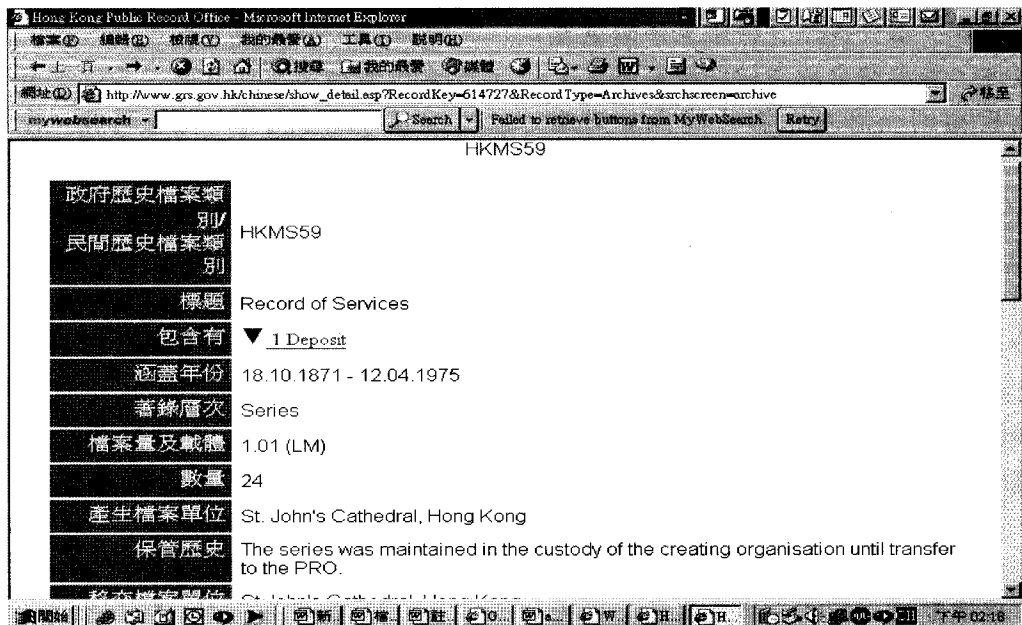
Hong Kong Public Record Office - Microsoft Internet Explorer

檔案(F) 編輯(E) 檢視(V) 我的最愛(A) 工具(T) 說明(H)

上一頁 搜尋 我的最愛 媒體

網址(D) http://www.grs.gov.hk/chinese/show_detail.asp?RecordKey=614727&RecordType=Archives&srchscreen=archive 移至

mywebsearch Search Failed to retrieve buttons from MyWebSearch. Retry

HKMS59

| | |
|---|---|
| 政府歷史檔案類別/民間歷史檔案類別 | HKMS59 |
| 標題 | Record of Services |
| 包含有 | ▼ 1 Deposit |
| 涵蓋年份 | 18.10.1871 - 12.04.1975 |
| 著錄層次 | Series |
| 檔案量及載體 | 1.01 (LM) |
| 數量 | 24 |
| 產生檔案單位 | St. John's Cathedral, Hong Kong |
| 保管歷史 | The series was maintained in the custody of the creating organisation until transfer to the PRO. |
| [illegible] | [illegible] |

開始 下午 02:16